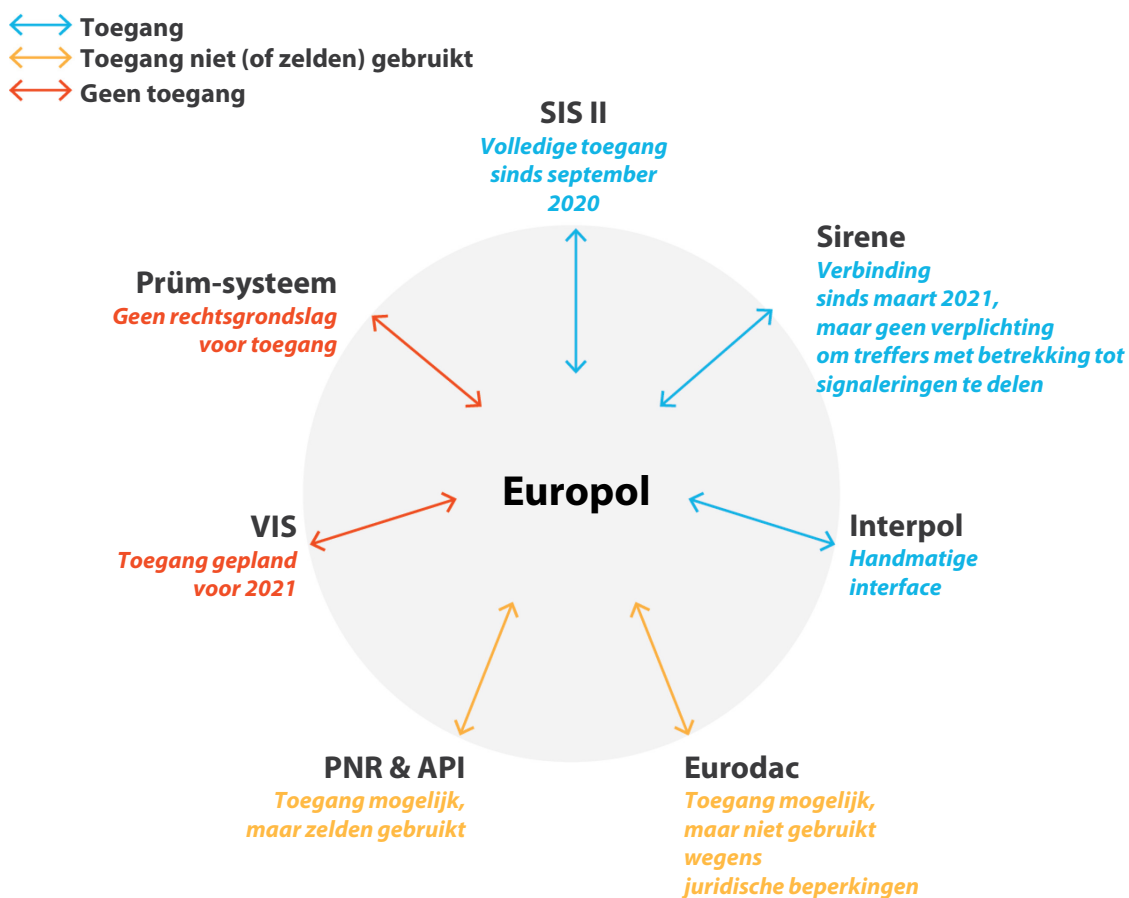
Toegang
Toegang niet (of zelden) gebruikt
Geen toegang

SIS II
Volledige toegang sinds september 2020

Sirene
Verbinding sinds maart 2021, maar geen verplichting om treffers met betrekking tot signaleringen te delen

Prüm-systeem
Geen rechtsgrondslag voor toegang

Europol

VIS
Toegang gepland voor 2021

Interpol
Handmatige interface

PNR & API
Toegang mogelijk, maar zelden gebruikt

Eurodac
Toegang mogelijk, maar niet gebruikt wegens juridische beperkingen